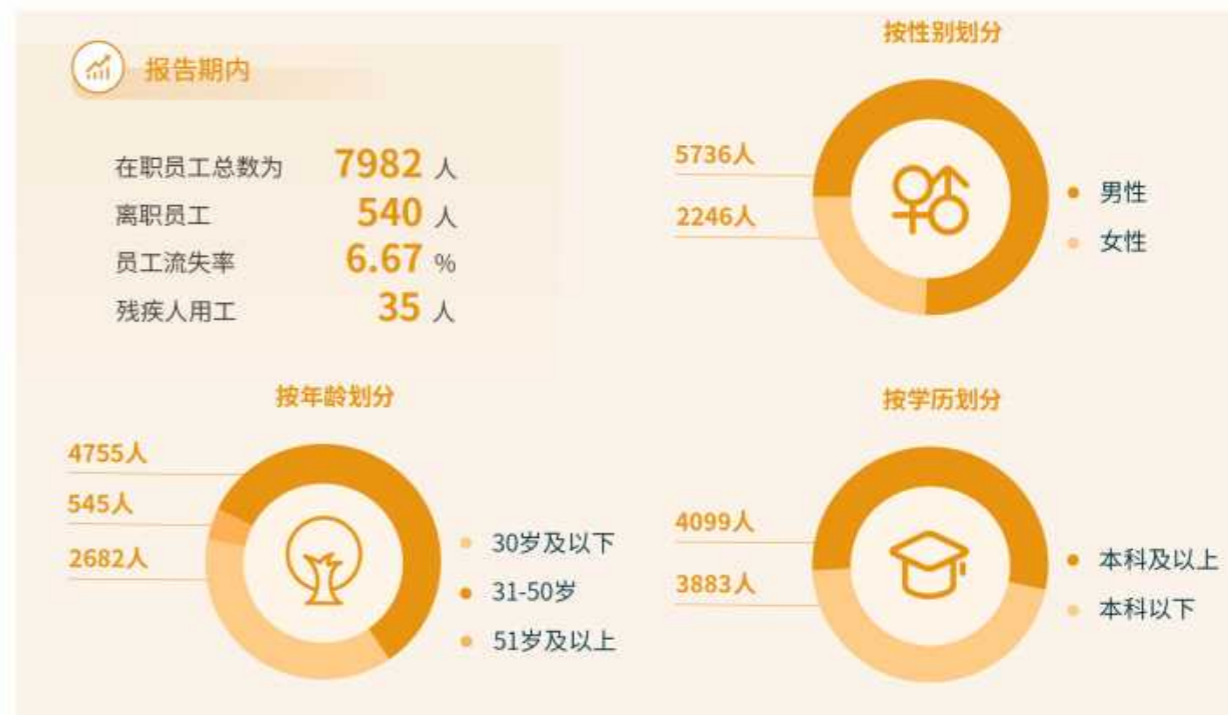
报告期内

在职员工总数为 7982 人
离职员工 540 人
员工流失率 6.67 %
残疾人用工 35 人

按性别划分

5736人
2246人

男性
女性

按年龄划分

4755人
545人
2682人

30岁及以下
31-50岁
51岁及以上

按学历划分

4099人
3883人

本科及以上
本科以下